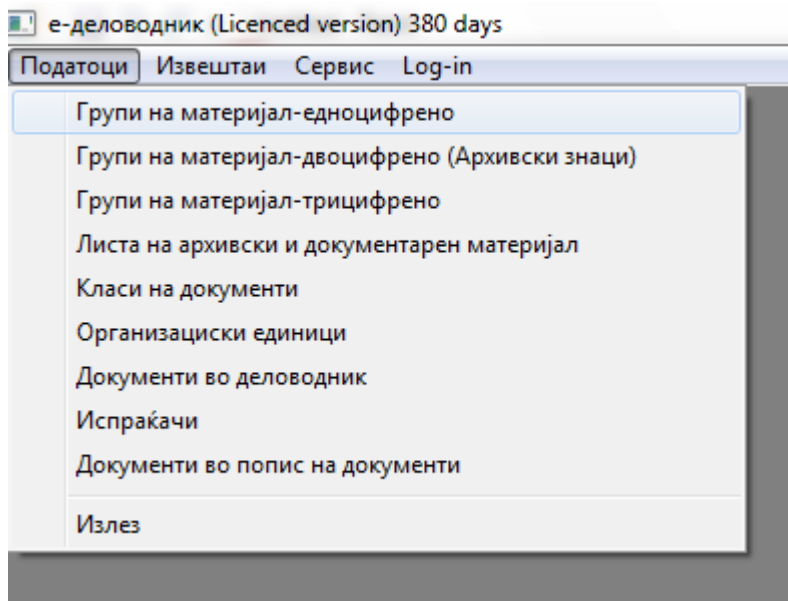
е-деловодник (Licenced version) 380 days

Податоци Извештаи Сервис Log-in

Групи на материјал-едноцифрено

Групи на материјал-двоцифрено (Архивски знаци)

Групи на материјал-трицифрено

Листа на архивски и документарен материјал

Класи на документи

Организациски единици

Документи во деловодник

Испраќачи

Документи во попис на документи

Излез